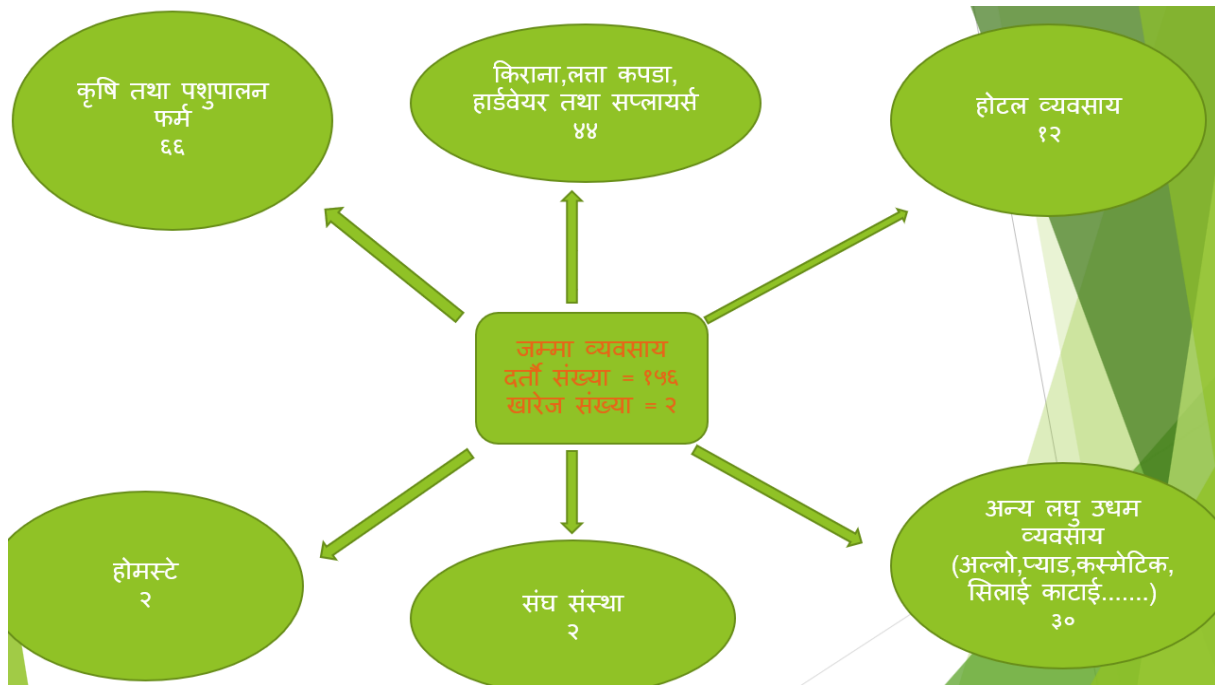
कृषि तथा पशुपालन फर्म
६६

किराना,लत्ता कपडा, हार्डवेयर तथा सप्लायर्स
४४

होटल व्यवसाय
१२

जम्मा व्यवसाय
दर्ता संख्या = १५६
खारेज संख्या = २

होमस्टे
२

संघ संस्था
२

अन्य लघु उधम व्यवसाय (अल्लो,प्याड,कस्मेटिक, सिलाई काटाई.......)
३०